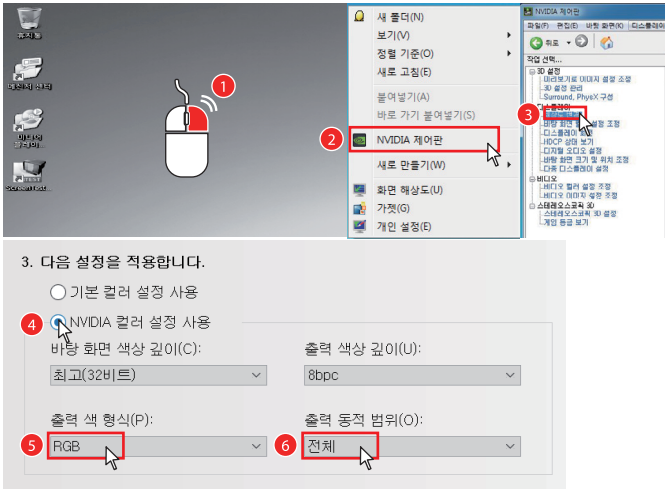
휴지통

내 컴퓨터

네트워크

ScreenShot

1

새 폴더(N)
보기(V)
정렬 기준(O)
새로 고침(E)
붙여넣기(A)
바로 가기 붙여넣기(S)
2
NVIDIA 제어판
새로 만들기(W)
화면 해상도(U)
가젯(G)
개인 설정(R)

NVIDIA 제어판
파일(F) 편집(E) 바탕 화면(K) 디스플레이
뒤로
작업 선택...
3D 설정
미리보기로 이미지 설정 조정
3D 설정 관리
Surround, PhysX 구성
디스플레이
3
해상도 변경
바탕 화면 색상 설정 조정
디스플레이 회전
HDCP 상태 보기
디지털 오디오 설정
바탕 화면 크기 및 위치 조정
다중 디스플레이 설정
비디오
비디오 컬러 설정 조정
비디오 이미지 설정 조정
스테레오스코픽 3D
스테레오스코픽 3D 설정
게임 등급 보기

3. 다음 설정을 적용합니다.
기본 컬러 설정 사용
4
NVIDIA 컬러 설정 사용
바탕 화면 색상 깊이(C):
최고(32비트)
출력 색상 깊이(U):
8bpc
출력 색 형식(P):
5
RGB
출력 동적 범위(O):
6
전체